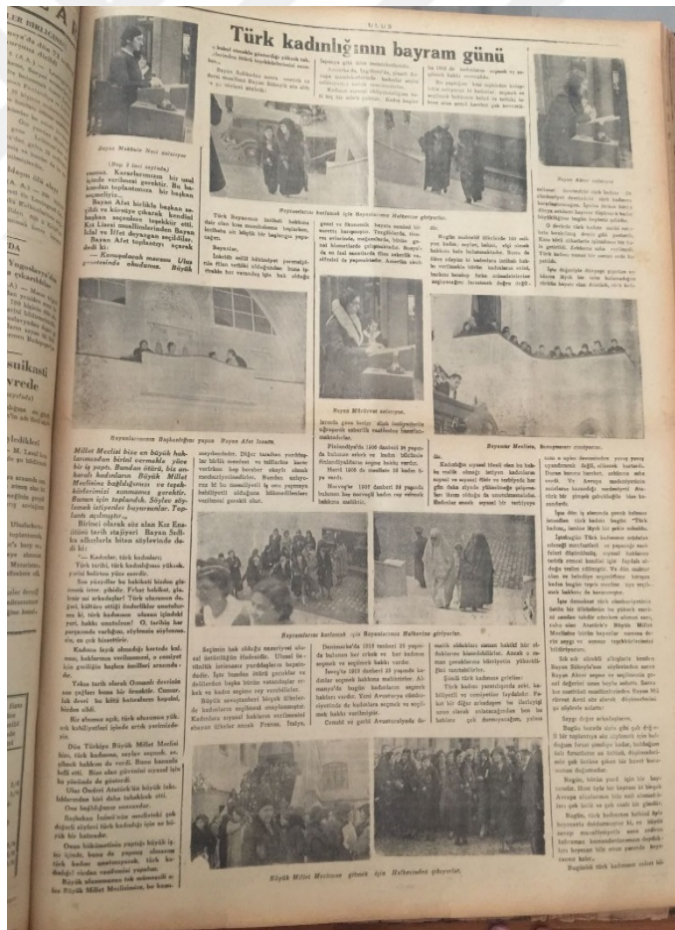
Türk kadınlığının bayram günü

Bayan Makbule Nazi söylüyor

Bayanlardan birkaçı Büyük Millet Meclisine gidiyor

Bayan Afet söylüyor

Bayanlarımız Başbakanlığa yapıyor Bayan Afet İnan

Bayan Mükerrem söylüyor

Bayanlar Meclise, Başbakanlığa gidiyorlar

Bayanlarımız kutlamak için Bayanlarımız Meclisten geçiyorlar

Büyük Millet Meclisine gitmek için Halkevinden çıkıyorlar

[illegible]